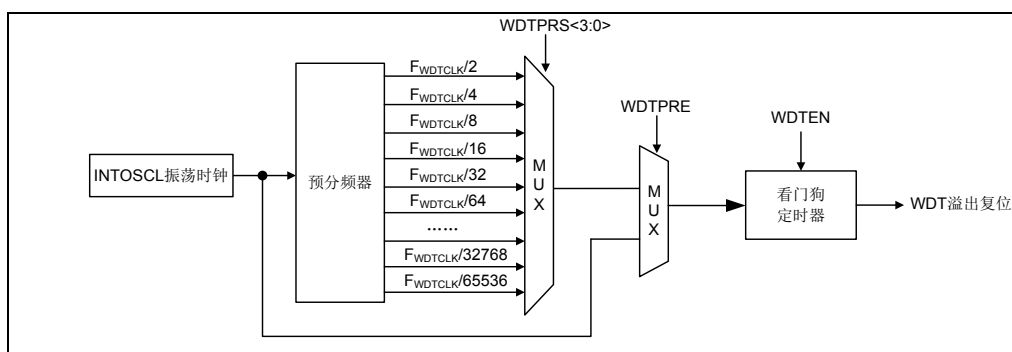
WDTPRS<3:0>

INTOSCL振荡时钟

预分频器

$F_{WDTCLK}/2$
$F_{WDTCLK}/4$
$F_{WDTCLK}/8$
$F_{WDTCLK}/16$
$F_{WDTCLK}/32$
$F_{WDTCLK}/64$
……
$F_{WDTCLK}/32768$
$F_{WDTCLK}/65536$

M
U
X

WDTPRE

M
U
X

WDTEN

看门狗
定时器

WDT溢出复位